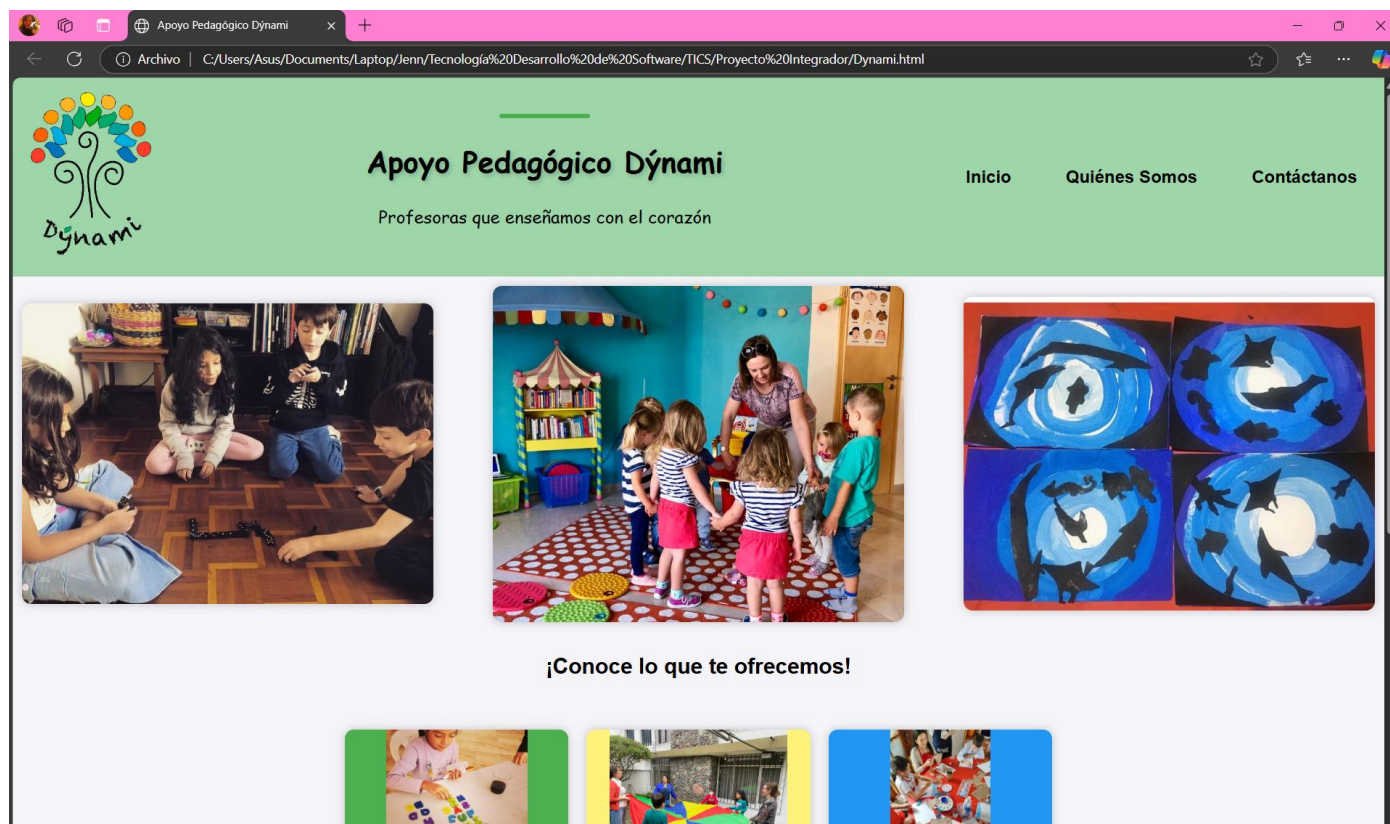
Apoyo Pedagógico Dýnami

Archivo | C:/Users/Asus/Documents/Laptop/Jenn/Tecnología%20Desarrollo%20de%20Software/TICS/Proyecto%20Integrador/Dynami.html

Dýnami

Apoyo Pedagógico Dýnami

Profesoras que enseñamos con el corazón

Inicio Quiénes Somos Contáctanos

¡Conoce lo que te ofrecemos!